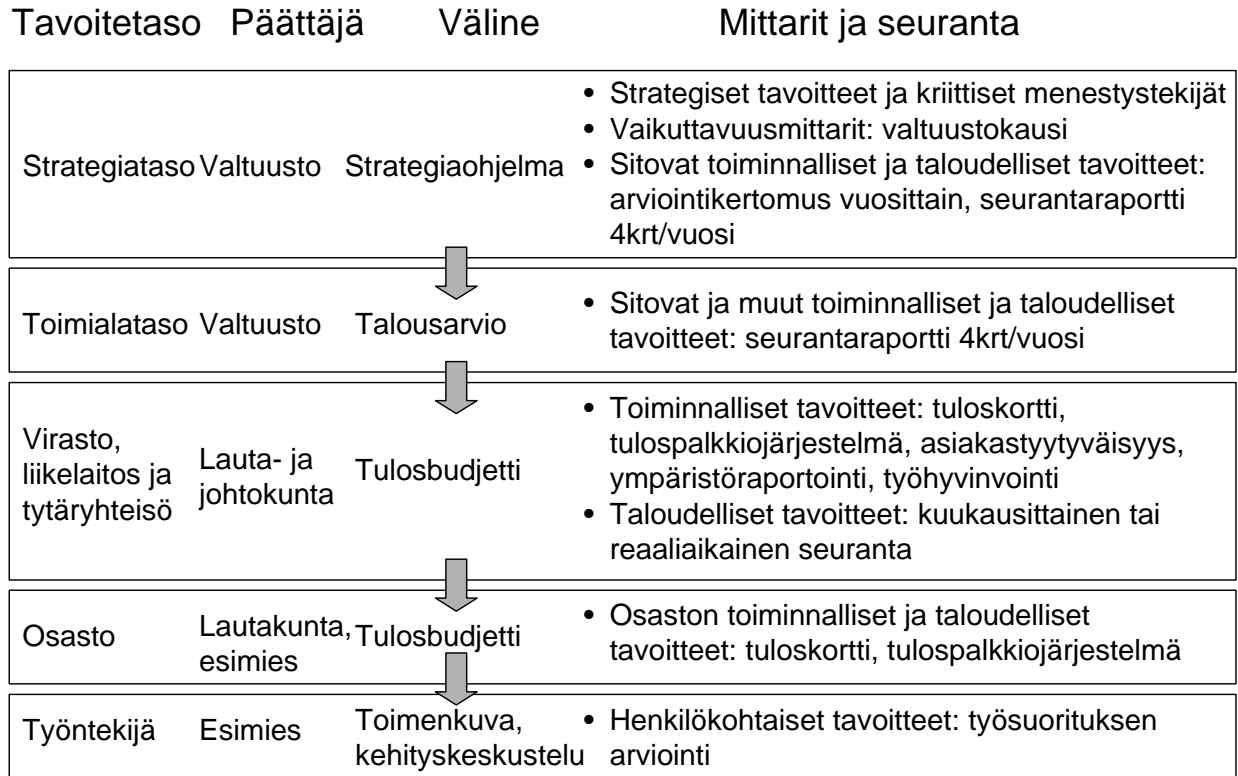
| Tavoitetaso | Päättäjä | Väline | Mittarit ja seuranta |
|---|---|---|---|
| Strategiataso | Valtuusto | Strategiaohjelma | • Strategiset tavoitteet ja kriittiset menestystekijät • Vaikuttavuusmittarit: valtuustokausi • Sitovat toiminnalliset ja taloudelliset tavoitteet: arviointikertomus vuosittain, seurantaraportti 4krt/vuosi |
| Toimialataso | Valtuusto | Talousarvio | • Sitovat ja muut toiminnalliset ja taloudelliset tavoitteet: seurantaraportti 4krt/vuosi |
| Virasto, liikelaitos ja tytäryhteisö | Lauta- ja johtokunta | Tulosbudjetti | • Toiminnalliset tavoitteet: tuloskortti, tulospalkkiojärjestelmä, asiakastyytyväisyys, ympäristöraportointi, työhyvinvointi • Taloudelliset tavoitteet: kuukausittainen tai reaaliaikainen seuranta |
| Osasto | Lautakunta, esimies | Tulosbudjetti | • Osaston toiminnalliset ja taloudelliset tavoitteet: tuloskortti, tulospalkkiojärjestelmä |
| Työntekijä | Esimies | Toimenkuva, kehityskeskustelu | • Henkilökohtaiset tavoitteet: työsuorituksen arviointi |